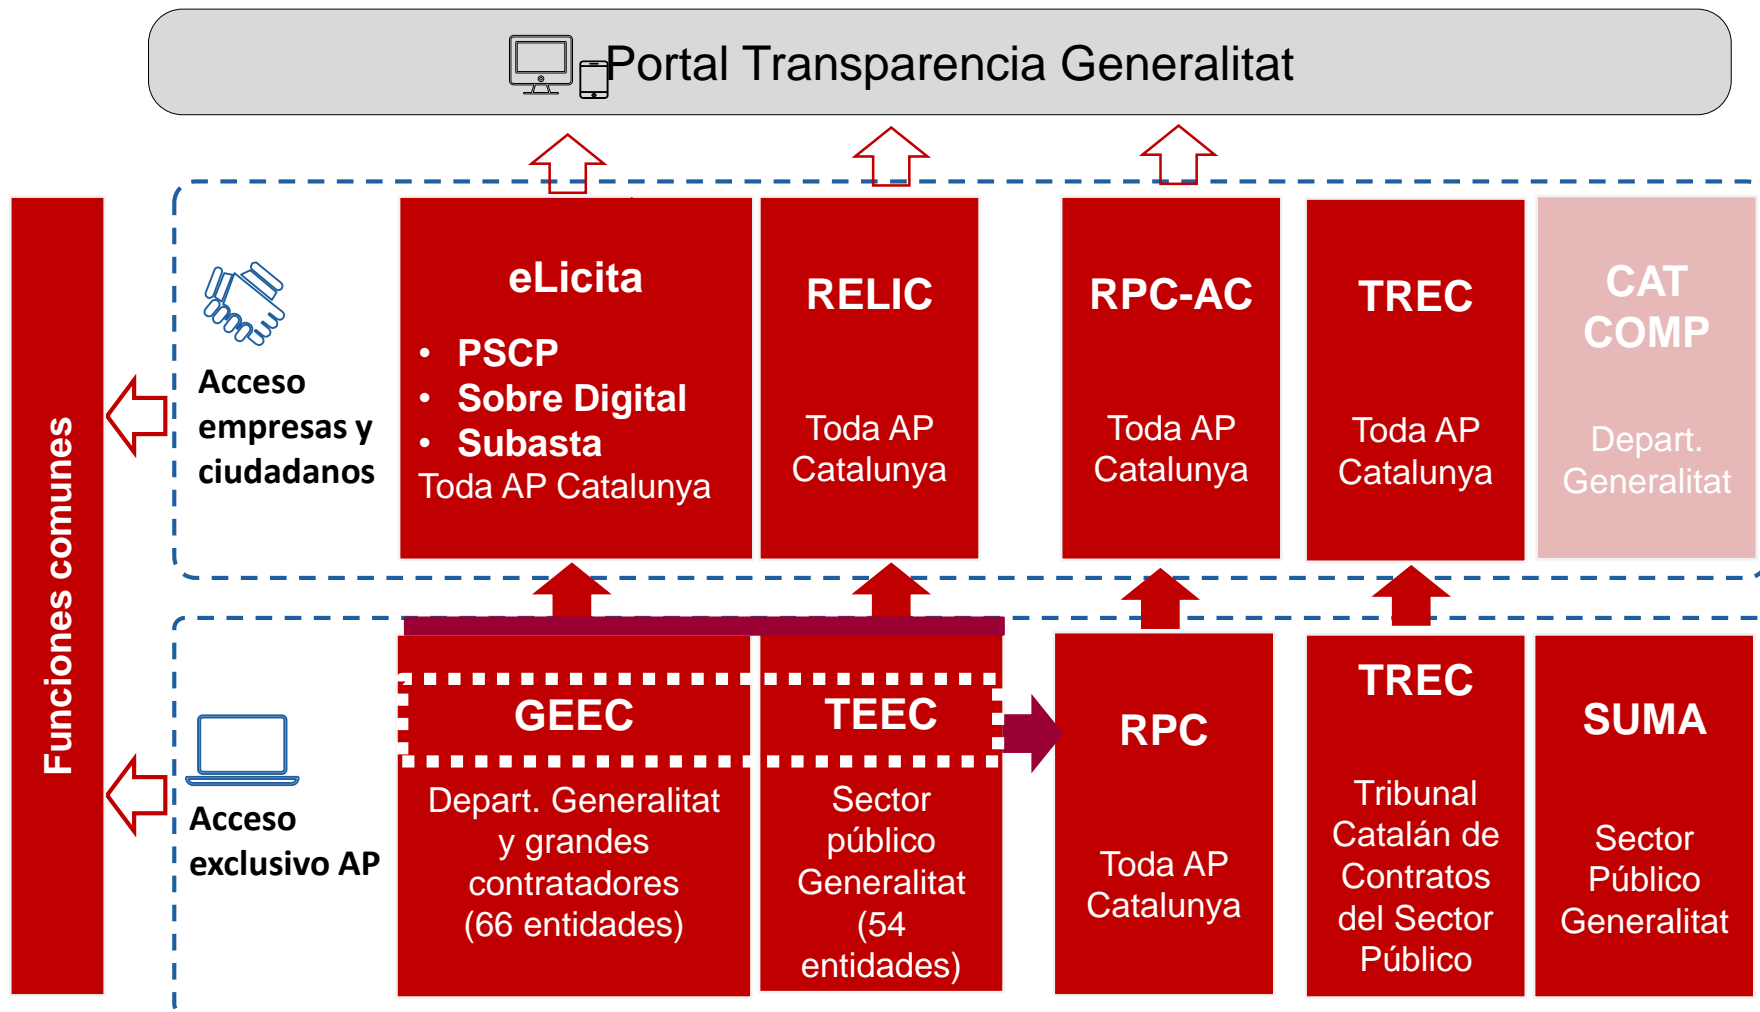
Portal Transparencia Generalitat

Funciones comunes

Acceso empresas y ciudadanos

eLicita
- PSCP
- Sobre Digital
- Subasta
Toda AP Catalunya

RELIC
Toda AP Catalunya

RPC-AC
Toda AP Catalunya

TREC
Toda AP Catalunya

CAT COMP
Depart. Generalitat

Acceso exclusivo AP

GEEC
Depart. Generalitat y grandes contratadores (66 entidades)

TEEC
Sector público Generalitat (54 entidades)

RPC
Toda AP Catalunya

TREC
Tribunal Catalán de Contratos del Sector Público

SUMA
Sector Público Generalitat